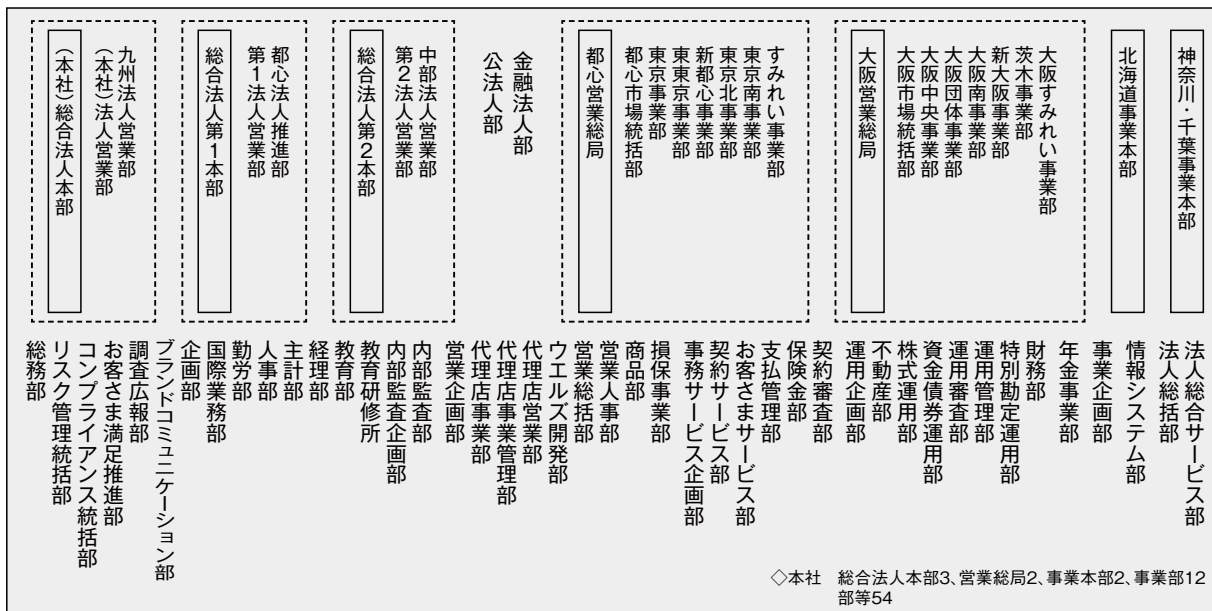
神奈川・千葉事業本部

北海道事業本部

大阪営業総局
大阪すみれい事業部
茨木事業部
新大阪事業部
大阪南事業部
大阪団体事業部
大阪中央事業部
大阪市場統括部

都心営業総局
すみれい事業部
東京南事業部
東京北事業部
新都心事業部
東東京事業部
東京事業部
都心市場統括部

金融法人部
公法人部

総合法人第2本部
中部法人営業部
第2法人営業部

総合法人第1本部
都心法人推進部
第1法人営業部

(本社)総合法人本部
九州法人営業部
(本社)法人営業部

法人総合サービス部
法人総括部
情報システム部
事業企画部
年金事業部
財務部
特別勘定運用部
運用管理部
運用審査部
資金債券運用部
株式運用部
不動産部
運用企画部
契約審査部
保険金部
支払管理部
お客さまサービス部
契約サービス部
事務サービス企画部
損保事業部
商品部
営業人事部
営業総括部
ウエルズ開発部
代理店営業部
代理店事業管理部
代理店事業部
営業企画部
内部監査部
内部監査企画部
教育研修所
教育部
経理部
主計部
人事部
勤労部
国際業務部
企画部
ブランドコミュニケーション部
調査広報部
お客さま満足推進部
コンプライアンス統括部
リスク管理統括部
総務部

◇本社　総合法人本部3、営業総局2、事業本部2、事業部12 部等54